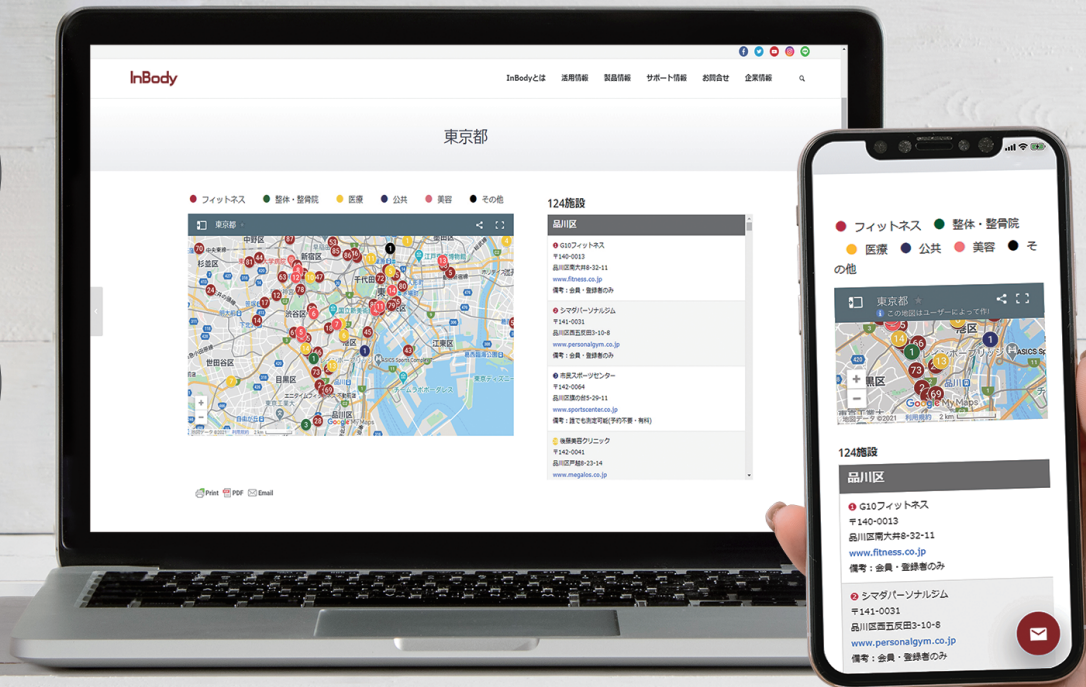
InBody

InBodyとは 活用情報 製品情報 サポート情報 お問合せ 企業情報

東京都

フィットネス 整体・整骨院 医療 公共 美容 その他

東京都

中野区 杉並区 新宿区 千代田区 渋谷区 江東区 世田谷区 目黒区 品川区

124施設

品川区

1 G10フィットネス
〒140-0013
品川区南大井8-32-11
www.fitness.co.jp
備考：会員・登録者のみ

2 シマダパーソナルジム
〒141-0031
品川区西五反田3-10-8
www.personalgym.co.jp
備考：会員・登録者のみ

3 市民スポーツセンター
〒142-0064
品川区旗の台5-29-11
www.sportscenter.co.jp
備考：誰でも測定可能(予約不要・有料)

4 後藤美容クリニック
〒142-0041
品川区戸越8-23-14
www.megalos.co.jp

Print PDF Email

フィットネス 整体・整骨院 医療 公共 美容 その他

東京都
この地図はユーザーによって作

黒区
地図データ ©2021 利用規約 2 km

124施設

品川区

1 G10フィットネス
〒140-0013
品川区南大井8-32-11
www.fitness.co.jp
備考：会員・登録者のみ

2 シマダパーソナルジム
〒141-0031
品川区西五反田3-10-8
www.personalgym.co.jp
備考：会員・登録者のみ